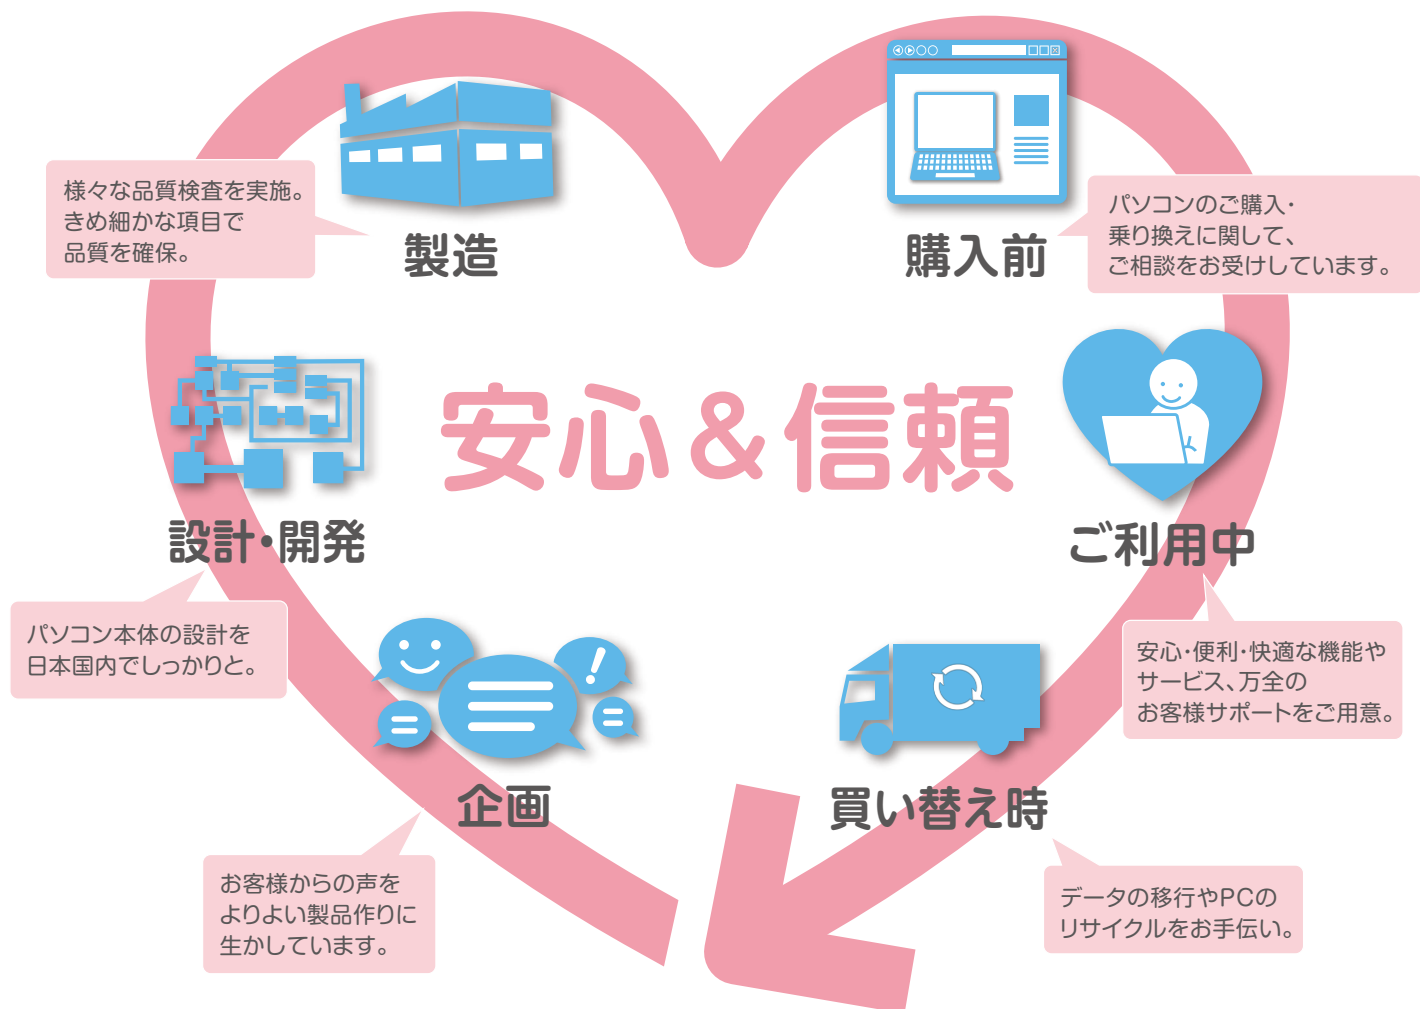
様々な品質検査を実施。きめ細かな項目で品質を確保。

製造

購入前

パソコンのご購入・乗り換えに関して、ご相談をお受けしています。

安心＆信頼

設計・開発

ご利用中

パソコン本体の設計を日本国内でしっかりと。

安心・便利・快適な機能やサービス、万全のお客様サポートをご用意。

企画

買い替え時

お客様からの声をよりよい製品作りに生かしています。

データの移行やPCのリサイクルをお手伝い。